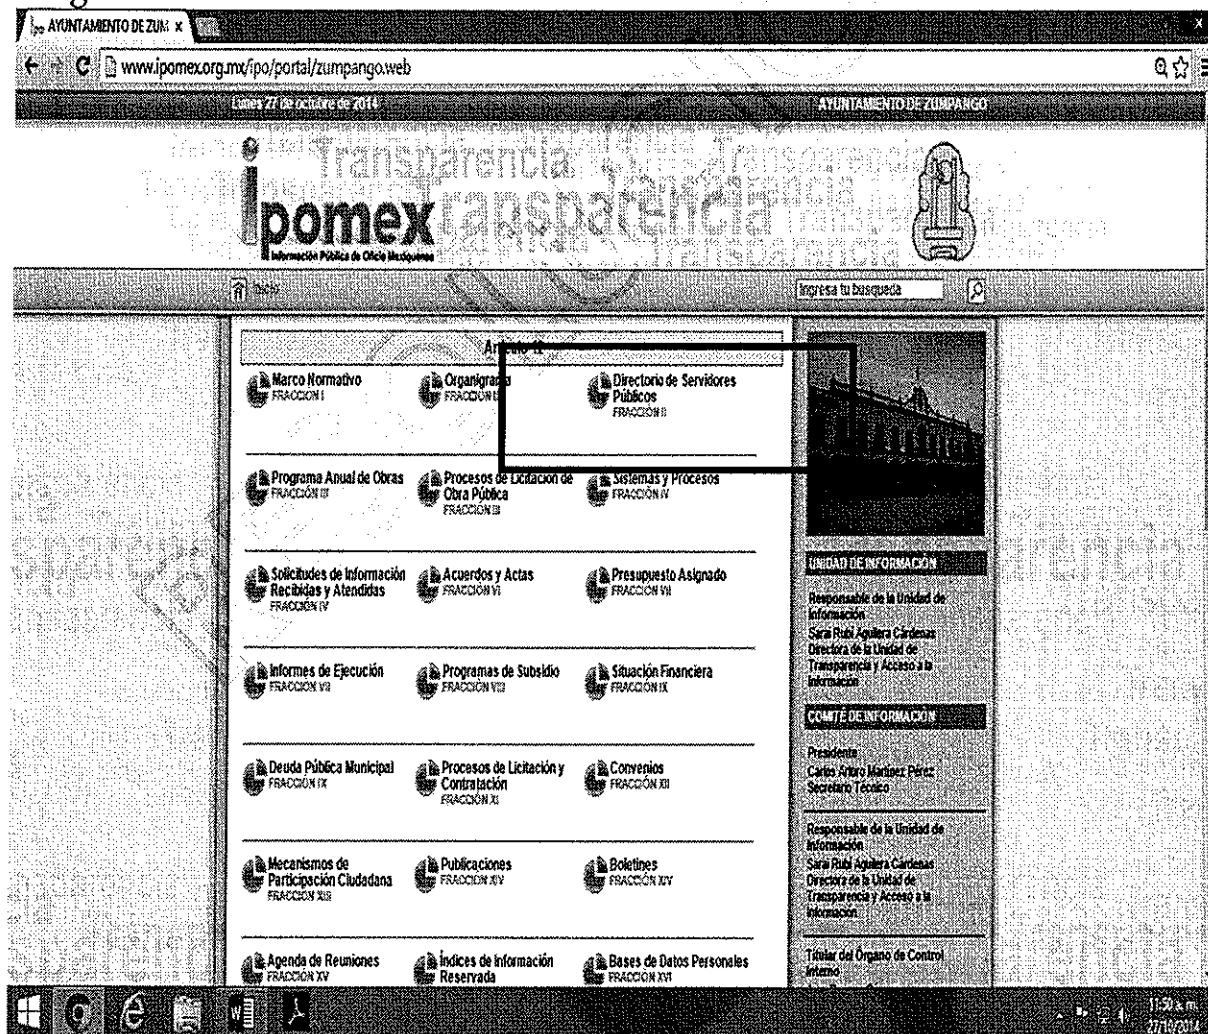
AYUNTAMIENTO DE ZUM ×

www.ipomex.org.mx/ipo/portal/zumpango.web

Lunes 27 de octubre de 2014

AYUNTAMIENTO DE ZUMPANGO

Transparencia Transparencia Transparencia transparencia transparencia

ipomex
Información Pública de Oficio Mexiquense

Inicio

Ingresa tu busqueda

Artículo 12

Marco Normativo
FRACCIÓN I

Organigrama
FRACCIÓN II

Directorio de Servidores Públicos
FRACCIÓN II

Programa Anual de Obras
FRACCIÓN III

Procesos de Licitación de Obra Pública
FRACCIÓN III

Sistemas y Procesos
FRACCIÓN IV

Solicitudes de Información Recibidas y Atendidas
FRACCIÓN IV

Acuerdos y Actas
FRACCIÓN VI

Presupuesto Asignado
FRACCIÓN VII

Informes de Ejecución
FRACCIÓN VII

Programas de Subsidio
FRACCIÓN VIII

Situación Financiera
FRACCIÓN IX

Deuda Pública Municipal
FRACCIÓN IX

Procesos de Licitación y Contratación
FRACCIÓN XI

Convenios
FRACCIÓN XII

Mecanismos de Participación Ciudadana
FRACCIÓN XIII

Publicaciones
FRACCIÓN XIV

Boletines
FRACCIÓN XIV

Agenda de Reuniones
FRACCIÓN XV

Índices de Información Reservada

Bases de Datos Personales
FRACCIÓN XVI

UNIDAD DE INFORMACIÓN

Responsable de la Unidad de Información
Sarai Rubí Aguilera Cárdenas
Directora de la Unidad de Transparencia y Acceso a la Información

COMITÉ DE INFORMACIÓN

Presidente
Carlos Arturo Martínez Pérez
Secretario Técnico

Responsable de la Unidad de Información
Sarai Rubí Aguilera Cárdenas
Directora de la Unidad de Transparencia y Acceso a la Información

Titular del Órgano de Control Interno

11:50 a.m.
27/10/2014